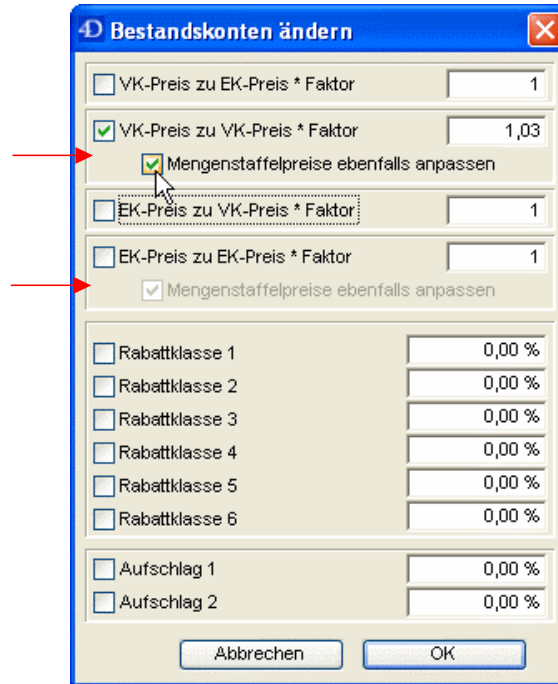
4D Bestandskonten ändern

VK-Preis zu EK-Preis * Faktor 1

VK-Preis zu VK-Preis * Faktor 1,03

Mengenstaffelpreise ebenfalls anpassen

EK-Preis zu VK-Preis * Faktor 1

EK-Preis zu EK-Preis * Faktor 1

Mengenstaffelpreise ebenfalls anpassen

Rabattklasse 1 0,00 %

Rabattklasse 2 0,00 %

Rabattklasse 3 0,00 %

Rabattklasse 4 0,00 %

Rabattklasse 5 0,00 %

Rabattklasse 6 0,00 %

Aufschlag 1 0,00 %

Aufschlag 2 0,00 %

Abbrechen OK